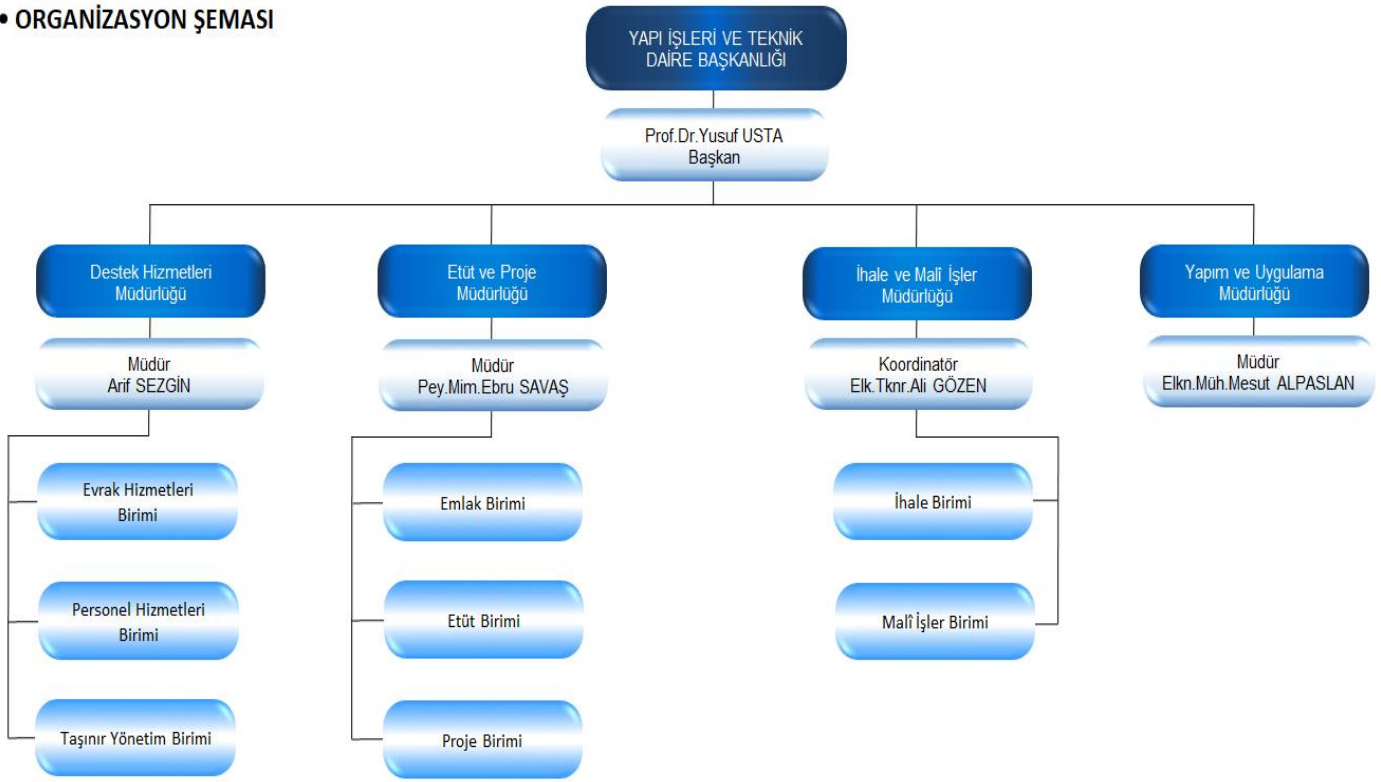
• ORGANİZASYON ŞEMASI

YAPI İŞLERİ VE TEKNİK DAİRE BAŞKANLIĞI

Prof.Dr.Yusuf USTA
Başkan

Destek Hizmetleri Müdürlüğü

Müdür
Arif SEZGİN

Evrak Hizmetleri Birimi

Personel Hizmetleri Birimi

Taşınır Yönetim Birimi

Etüt ve Proje Müdürlüğü

Müdür
Pey.Mim.Ebru SAVAŞ

Emlak Birimi

Etüt Birimi

Proje Birimi

İhale ve Malî İşler Müdürlüğü

Koordinatör
Elk.Tknr.Ali GÖZEN

İhale Birimi

Malî İşler Birimi

Yapım ve Uygulama Müdürlüğü

Müdür
Elkn.Müh.Mesut ALPASLAN